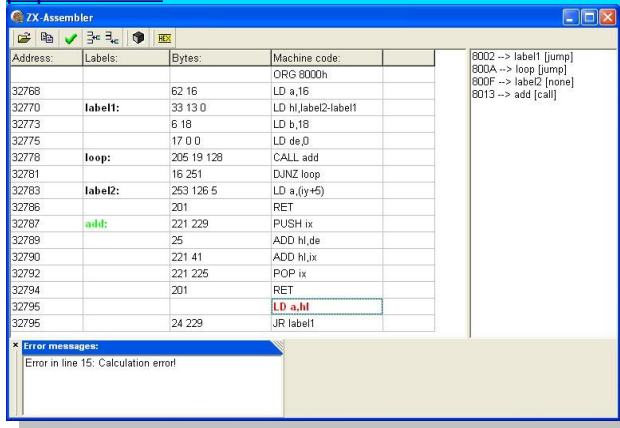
ZX-Assembler

HEX

| Address: | Labels: | Bytes: | Machine code: |
|---|---|---|---|
| | | | ORG 8000h |
| 32768 | | 62 16 | LD a,16 |
| 32770 | label1: | 33 13 0 | LD hl,label2-label1 |
| 32773 | | 6 18 | LD b,18 |
| 32775 | | 17 0 0 | LD de,0 |
| 32778 | loop: | 205 19 128 | CALL add |
| 32781 | | 16 251 | DJNZ loop |
| 32783 | label2: | 253 126 5 | LD a,(iy+5) |
| 32786 | | 201 | RET |
| 32787 | add: | 221 229 | PUSH ix |
| 32789 | | 25 | ADD hl,de |
| 32790 | | 221 41 | ADD hl,ix |
| 32792 | | 221 225 | POP ix |
| 32794 | | 201 | RET |
| 32795 | | | LD a,hl |
| 32795 | | 24 229 | JR label1 |

8002 --> label1 [jump]
800A --> loop [jump]
800F --> label2 [none]
8013 --> add [call]

Error messages:
Error in line 15: Calculation error!